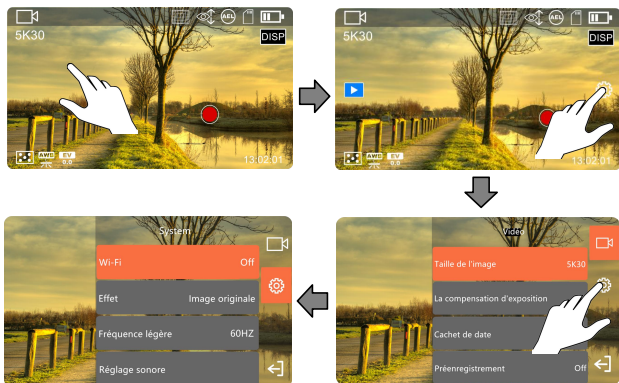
5K30
DISP
AWB
EV 0.0
13:02:01

5K30
DISP
AWB
EV 0.0
13:02:01

System
Wi-Fi Off
Effet Image originale
Fréquence légère 60HZ
Réglage sonore

Video
Taille de l'image 5K30
La compensation d'exposition
Cachet de date
Préenregistrement Off